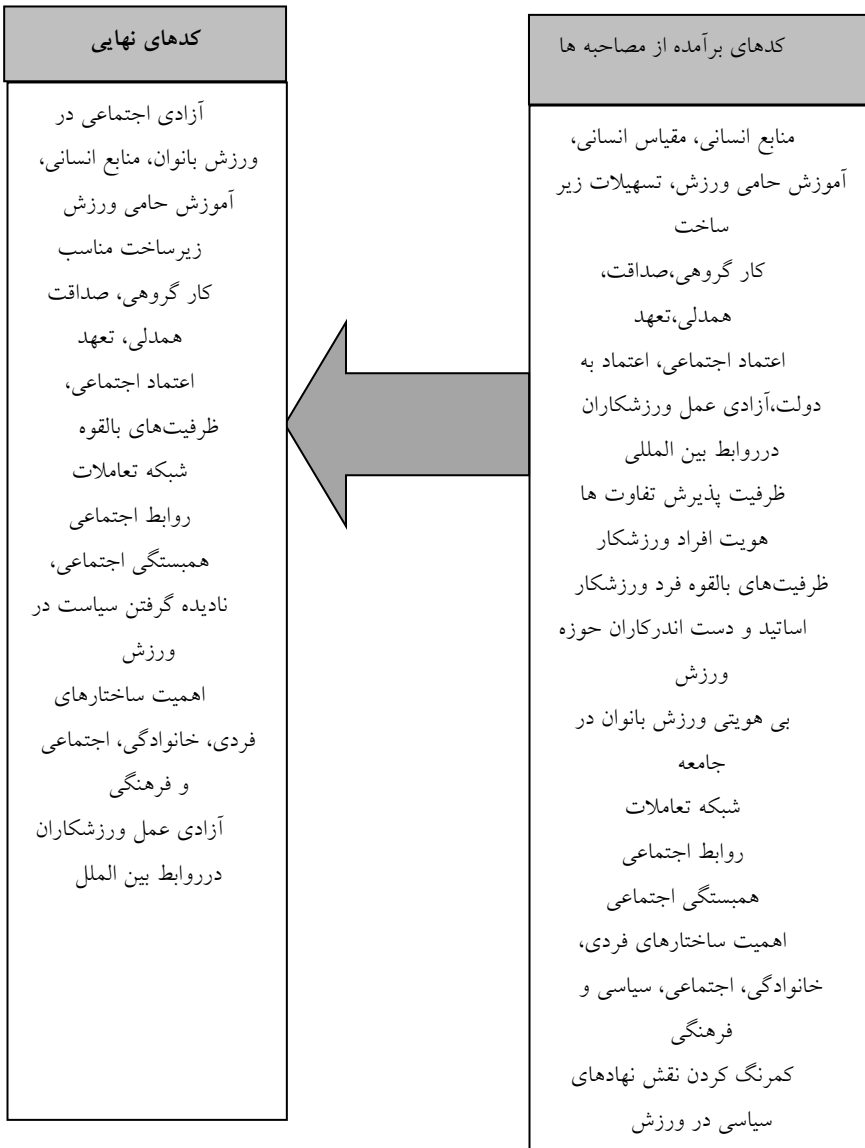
کدهای برآمده از مصاحبه ها

منابع انسانی، مقیاس انسانی، آموزش حامی ورزش، تسهیلات زیر ساخت
کار گروهی،صداقت، همدلی،تعهد
اعتماد اجتماعی، اعتماد به دولت،آزادی عمل ورزشکاران درروابط بین المللی
ظرفیت پذیرش تفاوت ها
هویت افراد ورزشکار
ظرفیت‌های بالقوه فرد ورزشکار
اساتید و دست اندرکاران حوزه ورزش
بی هویتی ورزش بانوان در جامعه
شبکه تعاملات
روابط اجتماعی
همبستگی اجتماعی
اهمیت ساختارهای فردی، خانوادگی، اجتماعی، سیاسی و فرهنگی
کمرنگ کردن نقش نهادهای سیاسی در ورزش

کدهای نهایی

آزادی اجتماعی در ورزش بانوان، منابع انسانی،
آموزش حامی ورزش
زیرساخت مناسب
کار گروهی، صداقت
همدلی، تعهد
اعتماد اجتماعی،
ظرفیت‌های بالقوه
شبکه تعاملات
روابط اجتماعی
همبستگی اجتماعی،
نادیده گرفتن سیاست در ورزش
اهمیت ساختارهای فردی، خانوادگی، اجتماعی و فرهنگی
آزادی عمل ورزشکاران درروابط بین الملل